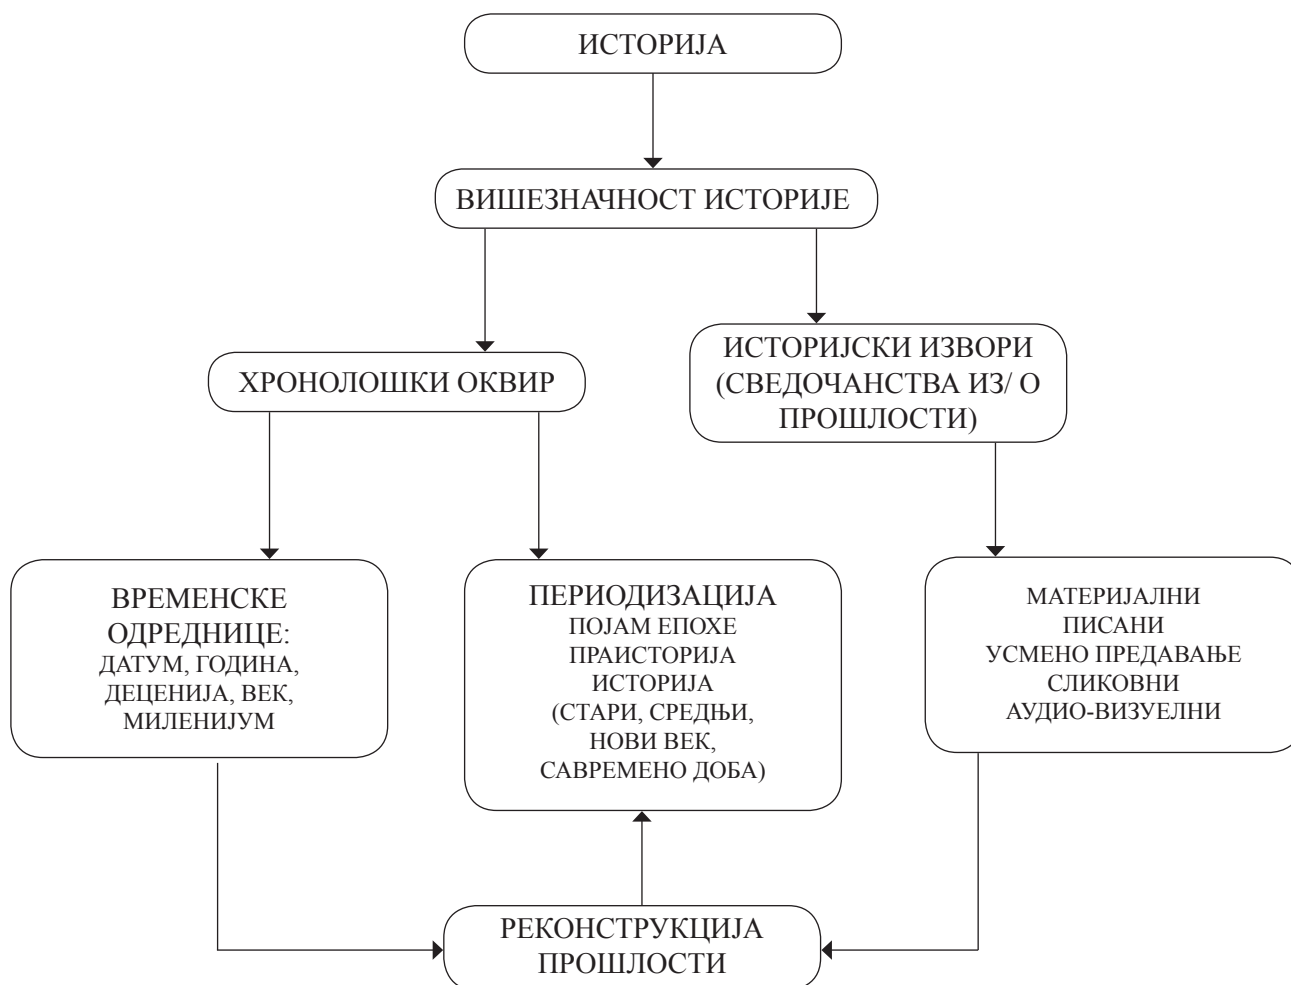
ИСТОРИЈА

ВИШЕЗНАЧНОСТ ИСТОРИЈЕ

ХРОНОЛОШКИ ОКВИР

ИСТОРИЈСКИ ИЗВОРИ (СВЕДОЧАНСТВА ИЗ/ О ПРОШЛОСТИ)

ВРЕМЕНСКЕ ОДРЕДНИЦЕ:
ДАТУМ, ГОДИНА, ДЕЦЕНИЈА, ВЕК, МИЛЕНИЈУМ

ПЕРИОДИЗАЦИЈА
ПОЈАМ ЕПОХЕ
ПРАИСТОРИЈА
ИСТОРИЈА
(СТАРИ, СРЕДЊИ, НОВИ ВЕК, САВРЕМЕНО ДОБА)

МАТЕРИЈАЛНИ
ПИСАНИ
УСМЕНО ПРЕДАВАЊЕ
СЛИКОВНИ
АУДИО-ВИЗУЕЛНИ

РЕКОНСТРУКЦИЈА ПРОШЛОСТИ